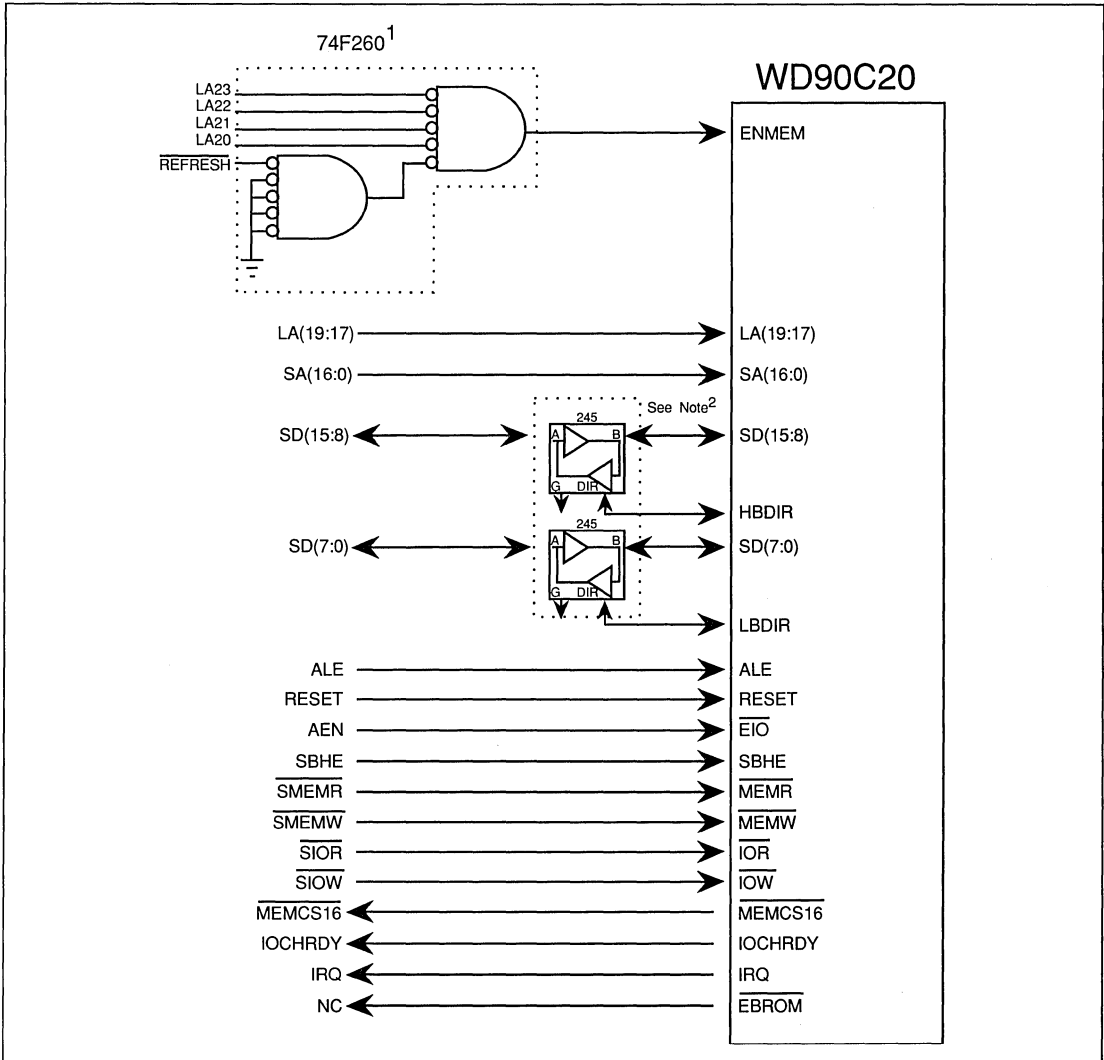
74F260$^1$

WD90C20

LA23
LA22
LA21
LA20
$\overline{\text{REFRESH}}$

ENMEM

LA(19:17)
LA(19:17)

SA(16:0)
SA(16:0)

See Note$^2$

245

A B G DIR

SD(15:8)
SD(15:8)

HBDIR

245

A B G DIR

SD(7:0)
SD(7:0)

LBDIR

ALE
ALE

RESET
RESET

AEN
$\overline{\text{EIO}}$

SBHE
SBHE

$\overline{\text{SMEMR}}$
$\overline{\text{MEMR}}$

$\overline{\text{SMEMW}}$
$\overline{\text{MEMW}}$

$\overline{\text{SIOR}}$
$\overline{\text{IOR}}$

$\overline{\text{SIOW}}$
$\overline{\text{IOW}}$

$\overline{\text{MEMCS16}}$
$\overline{\text{MEMCS16}}$

IOCHRDY
IOCHRDY

IRQ
IRQ

NC
$\overline{\text{EBROM}}$